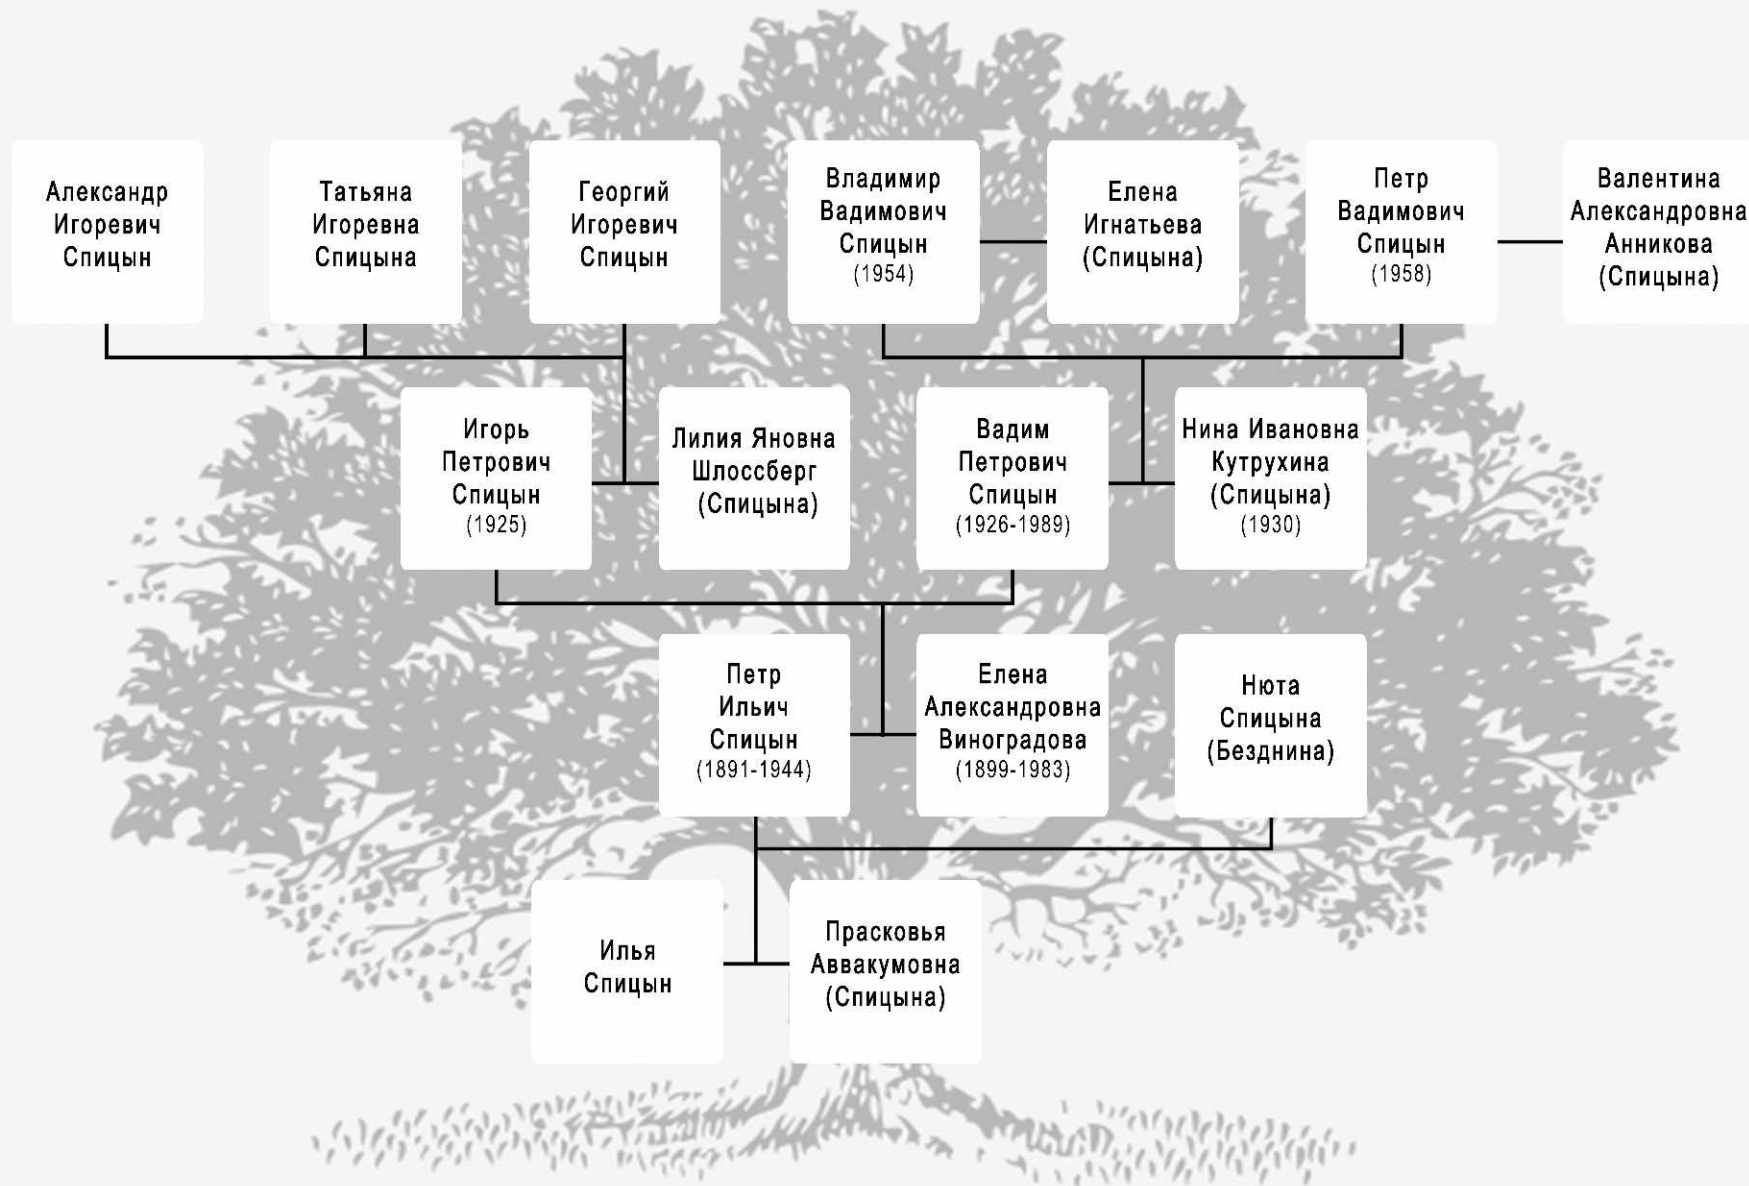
Александр Игоревич Спицын

Татьяна Игоревна Спицына

Георгий Игоревич Спицын

Владимир Вадимович Спицын (1954)

Елена Игнатьева (Спицына)

Петр Вадимович Спицын (1958)

Валентина Александровна Анникова (Спицына)

Игорь Петрович Спицын (1925)

Лилия Яновна Шлоссберг (Спицына)

Вадим Петрович Спицын (1926-1989)

Нина Ивановна Кутрухина (Спицына) (1930)

Петр Ильич Спицын (1891-1944)

Елена Александровна Виноградова (1899-1983)

Нюта Спицына (Безднина)

Илья Спицын

Прасковья Аввакумовна (Спицына)